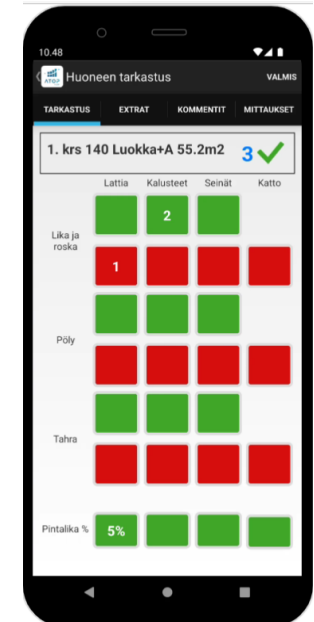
10.48

Huoneen tarkastus

VALMIS

TARKASTUS

EXTRAT

KOMMENTIT

MITTAUKSET

1. krs 140 Luokka+A 55.2m2

3

| | Lattia | Kalusteet | Seinät | Katto |
|---|---|---|---|---|
| Lika ja roska | | 2 | | |
| | 1 | | | |
| Pöly | | | | |
| | | | | |
| Tahra | | | | |
| | | | | |
| Pintalika % | 5% | | | |